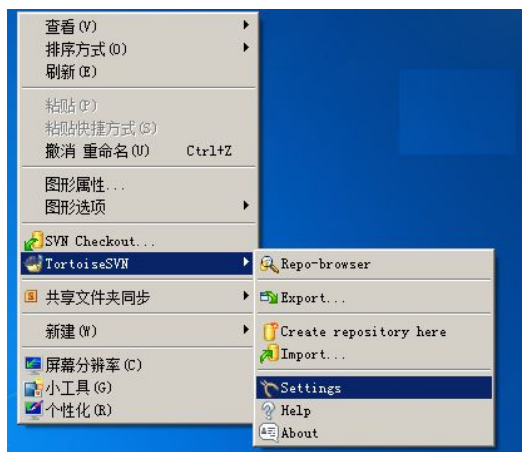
查看 (V)
排序方式 (O)
刷新 (E)

粘贴 (P)
粘贴快捷方式 (S)
撤消 重命名 (U) Ctrl+Z

图形属性...
图形选项

SVN Checkout...
TortoiseSVN

共享文件夹同步

新建 (W)

屏幕分辨率 (C)
小工具 (G)
个性化 (R)

Repo-browser

Export...

Create repository here
Import...

Settings
Help
About